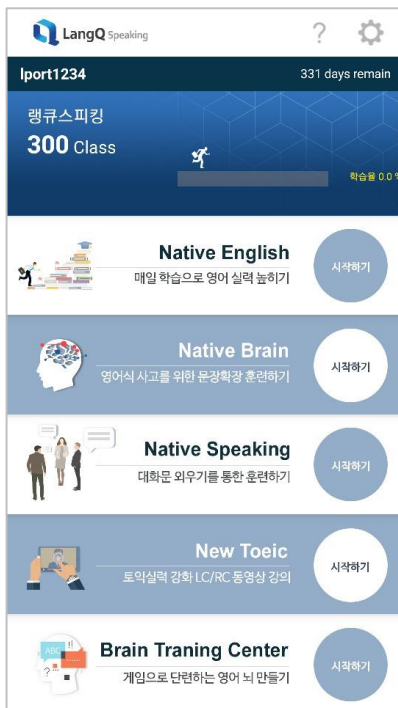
LangQ Speaking

?

lport1234

331 days remain

랭큐스피킹
300 Class

학습율 0.0 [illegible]

Native English
매일 학습으로 영어 실력 높히기
시작하기

Native Brain
영어식 사고를 위한 문장확장 훈련하기
시작하기

Native Speaking
대화문 외우기를 통한 훈련하기
시작하기

New Toeic
토익실력 강화 LC/RC 동영상 강의
시작하기

ABC

Brain Traning Center
게임으로 단련하는 영어 뇌 만들기
시작하기